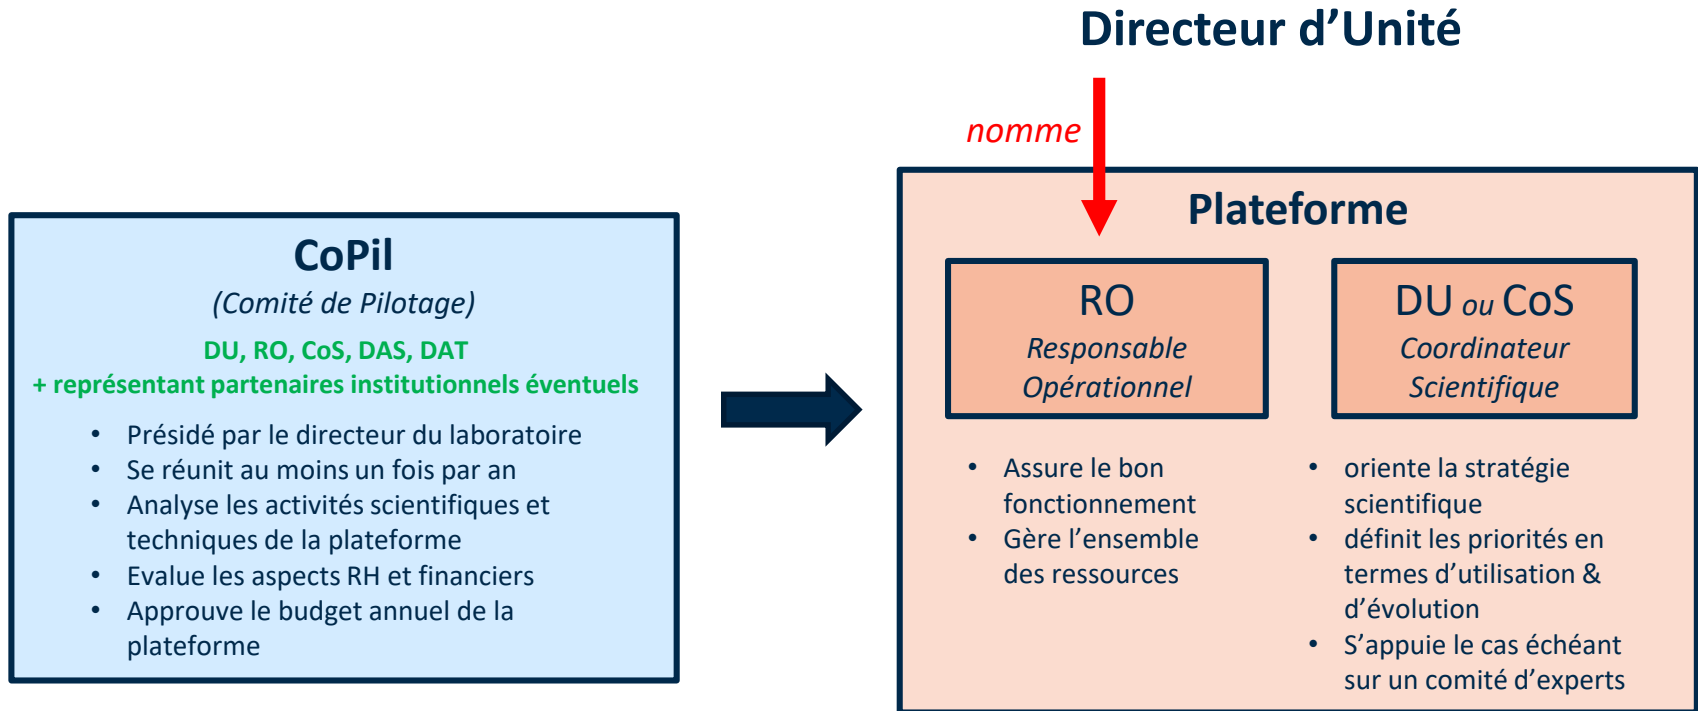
Directeur d’Unité

nomme

CoPil
(Comité de Pilotage)

DU, RO, CoS, DAS, DAT
+ représentant partenaires institutionnels éventuels

- Présidé par le directeur du laboratoire
- Se réunit au moins un fois par an
- Analyse les activités scientifiques et techniques de la plateforme
- Evalue les aspects RH et financiers
- Approuve le budget annuel de la plateforme

Plateforme

RO
Responsable Opérationnel

DU ou CoS
Coordinateur Scientifique

- Assure le bon fonctionnement
- Gère l’ensemble des ressources

- oriente la stratégie scientifique
- définit les priorités en termes d’utilisation & d’évolution
- S’appuie le cas échéant sur un comité d’experts